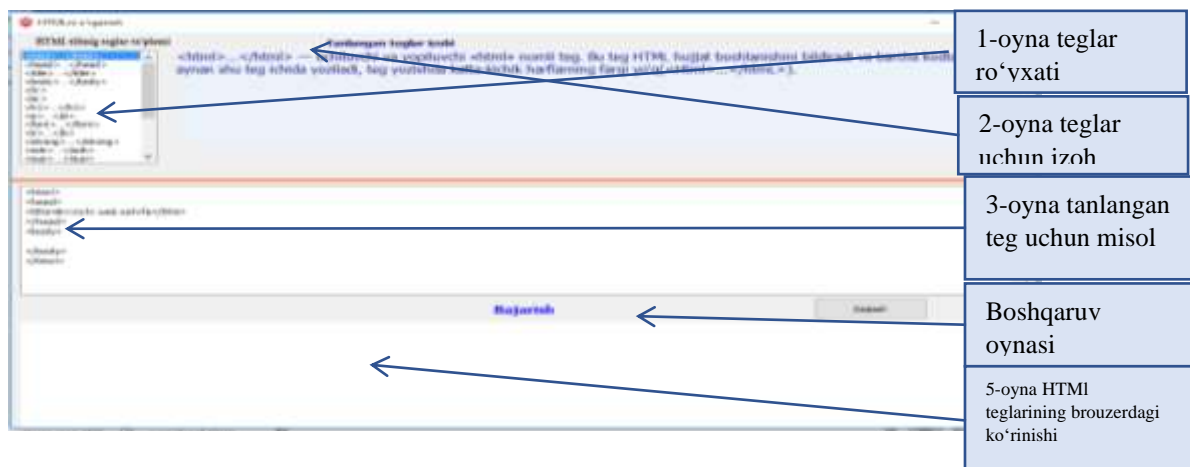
HTML va o'rganish

HTML tilinig teglar ro'yhati

Tanlangan teglar izohi

<html> ... </html> — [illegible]

<html>
<head>
<title>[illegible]</title>
</head>
<body>

</body>
</html>

Bajarish

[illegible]

1-oyna teglar ro‘yxati

2-oyna teglar uchun izoh

3-oyna tanlangan teg uchun misol

Boshqaruv oynasi

5-oyna HTMl teglarining brouzerdagi ko‘rinishi